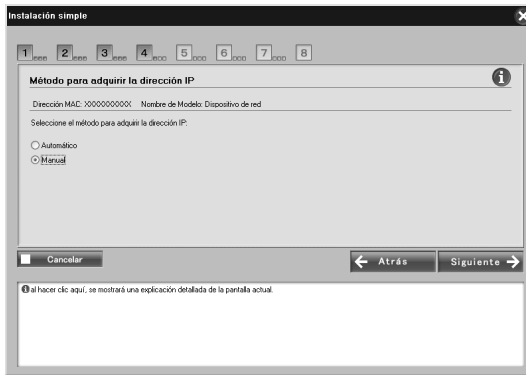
Instalación simple

1 2 3 4 5 6 7 8

Método para adquirir la dirección IP

Dirección MAC: XXXXXXXXXX Nombre de Modelo: Dispositivo de red

Seleccione el método para adquirir la dirección IP:

Automático

Manual

Cancelar

Atrás

Siguiente

al hacer clic aquí, se mostrará una explicación detallada de la pantalla actual.